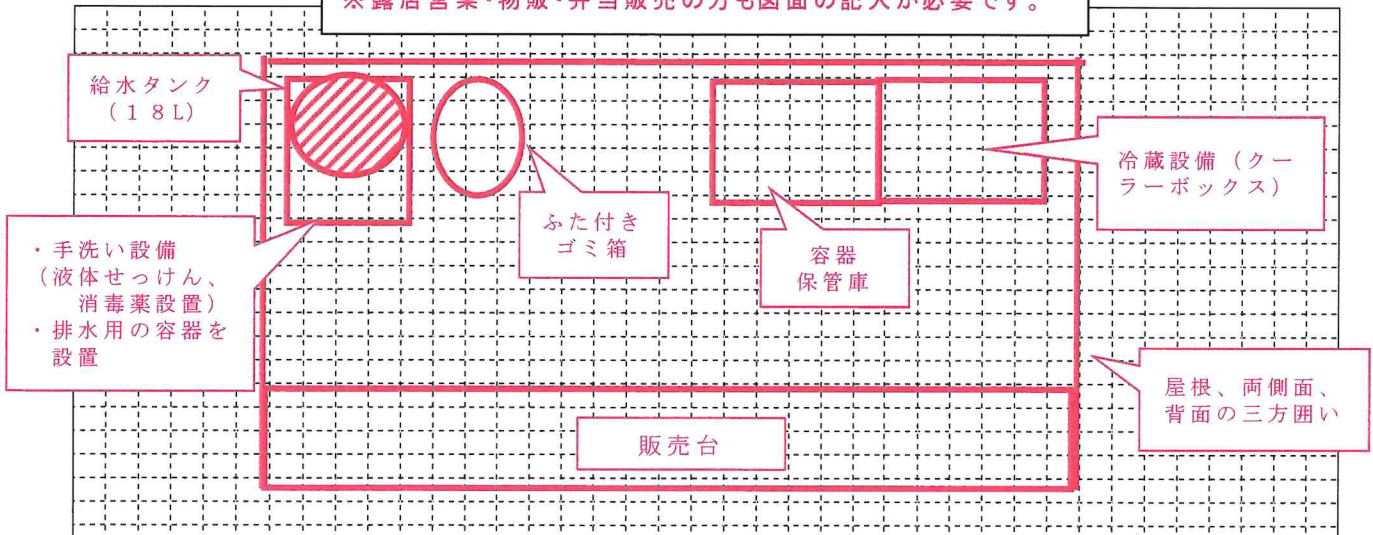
※露店営業・物販・弁当販売の方も図面の記入が必要です。

給水タンク（18L）

ふた付きゴミ箱

容器保管庫

冷蔵設備（クーラーボックス）

・手洗い設備（液体せっけん、消毒薬設置）
・排水用の容器を設置

屋根、両側面、背面の三方囲い

販売台